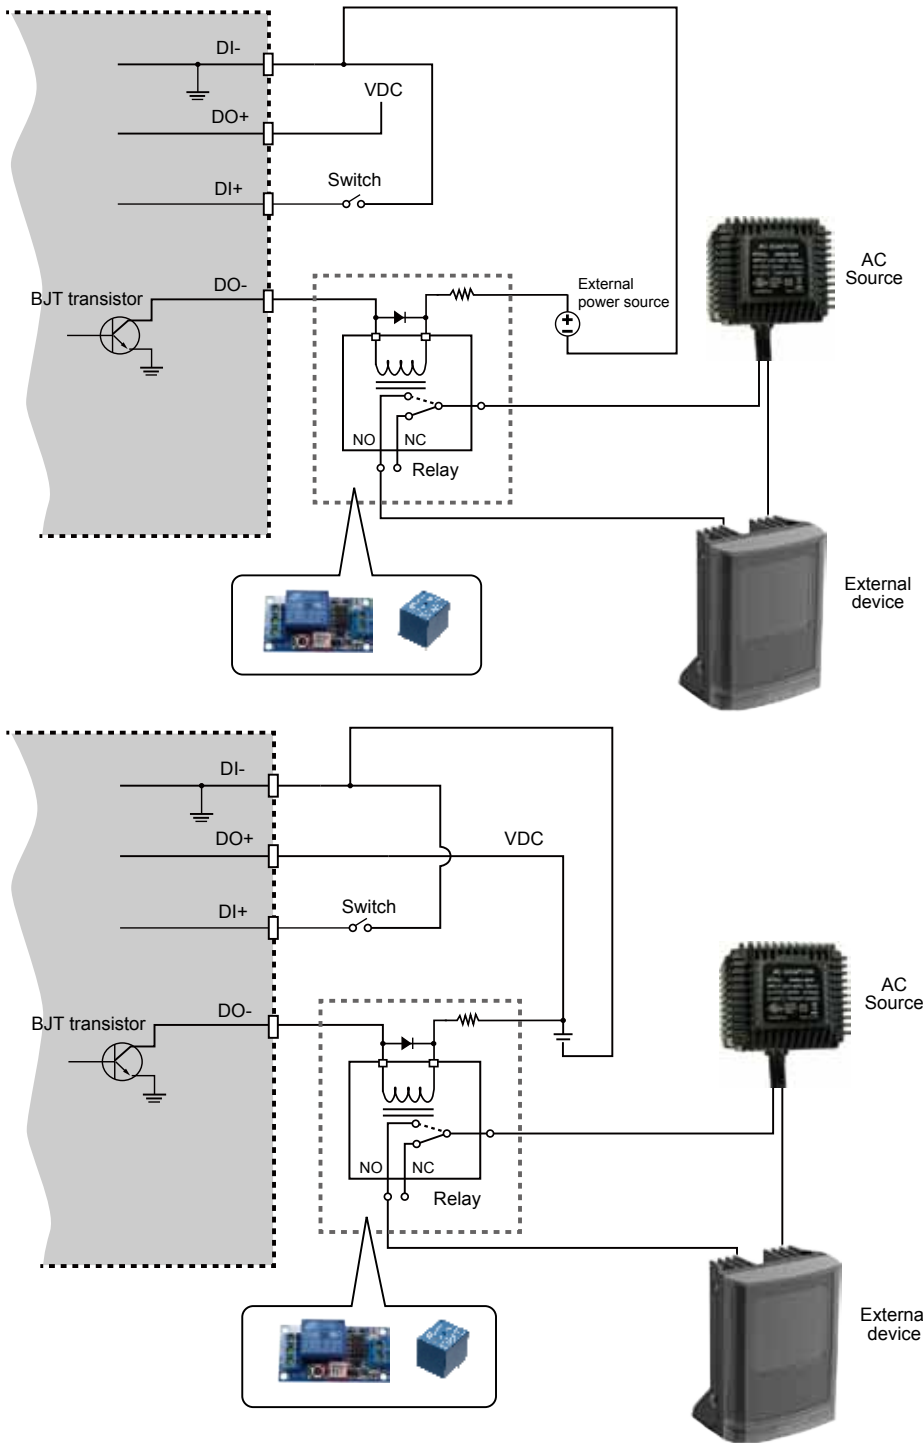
DI-

DO+

VDC

DI+

Switch

BJT transistor

DO-

External power source

AC Source

NO

NC

Relay

External device

DI-

DO+

VDC

DI+

Switch

BJT transistor

DO-

AC Source

NO

NC

Relay

Externa device